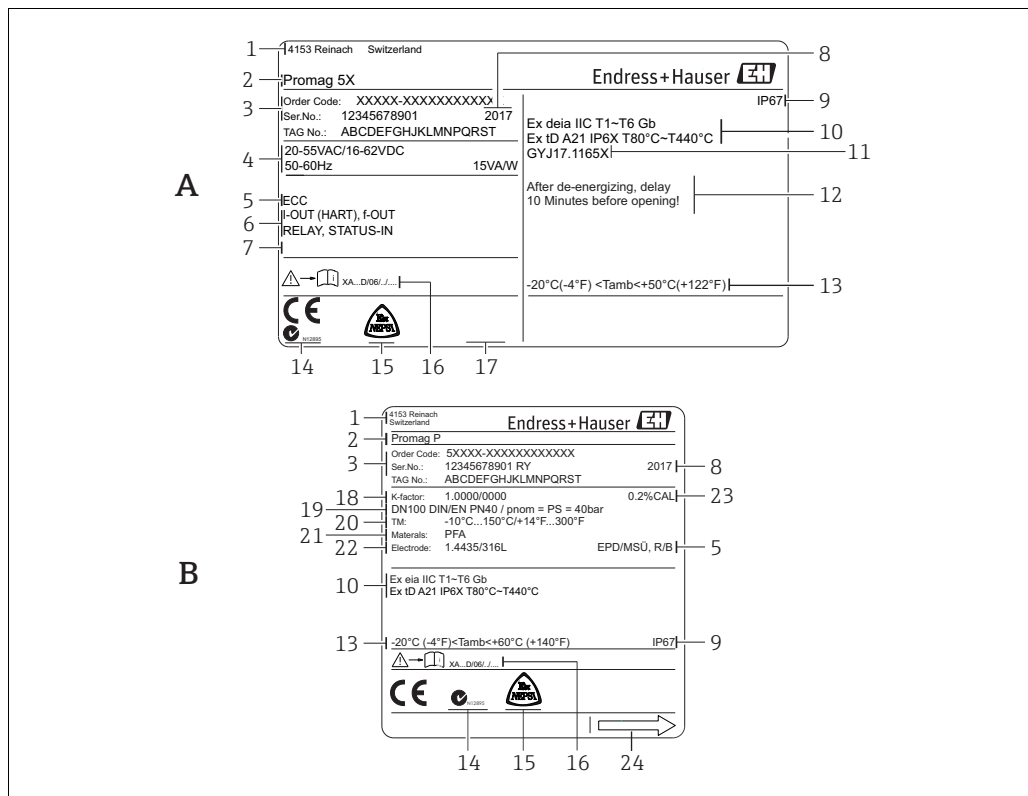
A

1
4153 Reinach Switzerland
2
Promag 5X
3
Order Code: XXXXX-XXXXXXXXXXX
Ser.No.: 12345678901 2017
TAG No.: ABCDEFGHJKLMNPQRST
4
20-55VAC/16-62VDC
50-60Hz 15VA/W
5
ECC
6
I-OUT (HART), f-OUT
RELAY, STATUS-IN
7
XA...D/06/../....
N12895
14 15 16 17

8
Endress+Hauser
IP67
9
Ex deia IIC T1~T6 Gb
Ex tD A21 IP6X T80°C~T440°C
10
GYJ17.1165X
11
After de-energizing, delay 10 Minutes before opening!
12
-20°C(-4°F) <Tamb<+50°C(+122°F)
13

B

1
4153 Reinach Switzerland
Endress+Hauser
2
Promag P
Order Code: 5XXXX-XXXXXXXXXXXX
3
Ser.No.: 12345678901 RY
TAG No.: ABCDEFGHJKLMNPQRST
2017
8
18
K-factor: 1.0000/0000
0.2%CAL
23
19
DN100 DIN/EN PN40 / pnom = PS = 40bar
20
TM: -10°C...150°C/+14°F...300°F
21
Materials: PFA
22
Electrode: 1.4435/316L
EPD/MSÜ, R/B
5
10
Ex eia IIC T1~T6 Gb
Ex tD A21 IP6X T80°C~T440°C
13
-20°C (-4°F)<Tamb<+60°C (+140°F)
IP67
9
XA...D/06/../....
N12895
14 15 16 24